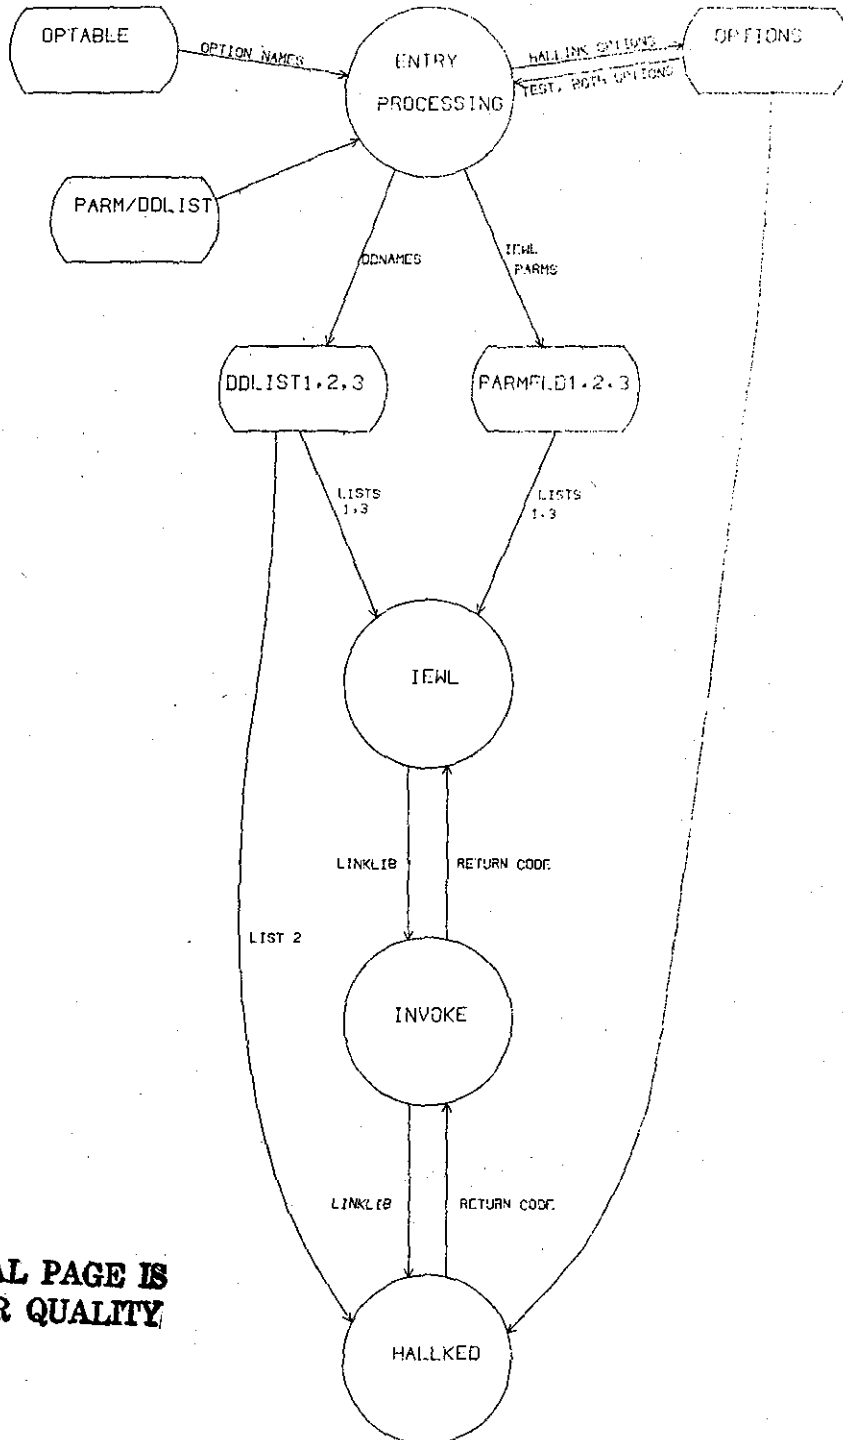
OPTABLE

OPTION NAMES

ENTRY PROCESSING

HALLINK OPTIONS

TEST, BOTH OPTIONS

OPTIONS

PARM/DDLIST

DDNAMES

IEWL PARMS

DDLIST1,2,3

PARMFLD1,2,3

LISTS 1,3

LISTS 1,3

IEWL

LINKLIB

RETURN CODE

LIST 2

INVOKE

LINKLIB

RETURN CODE

AL PAGE IS
R QUALITY

HALLKED